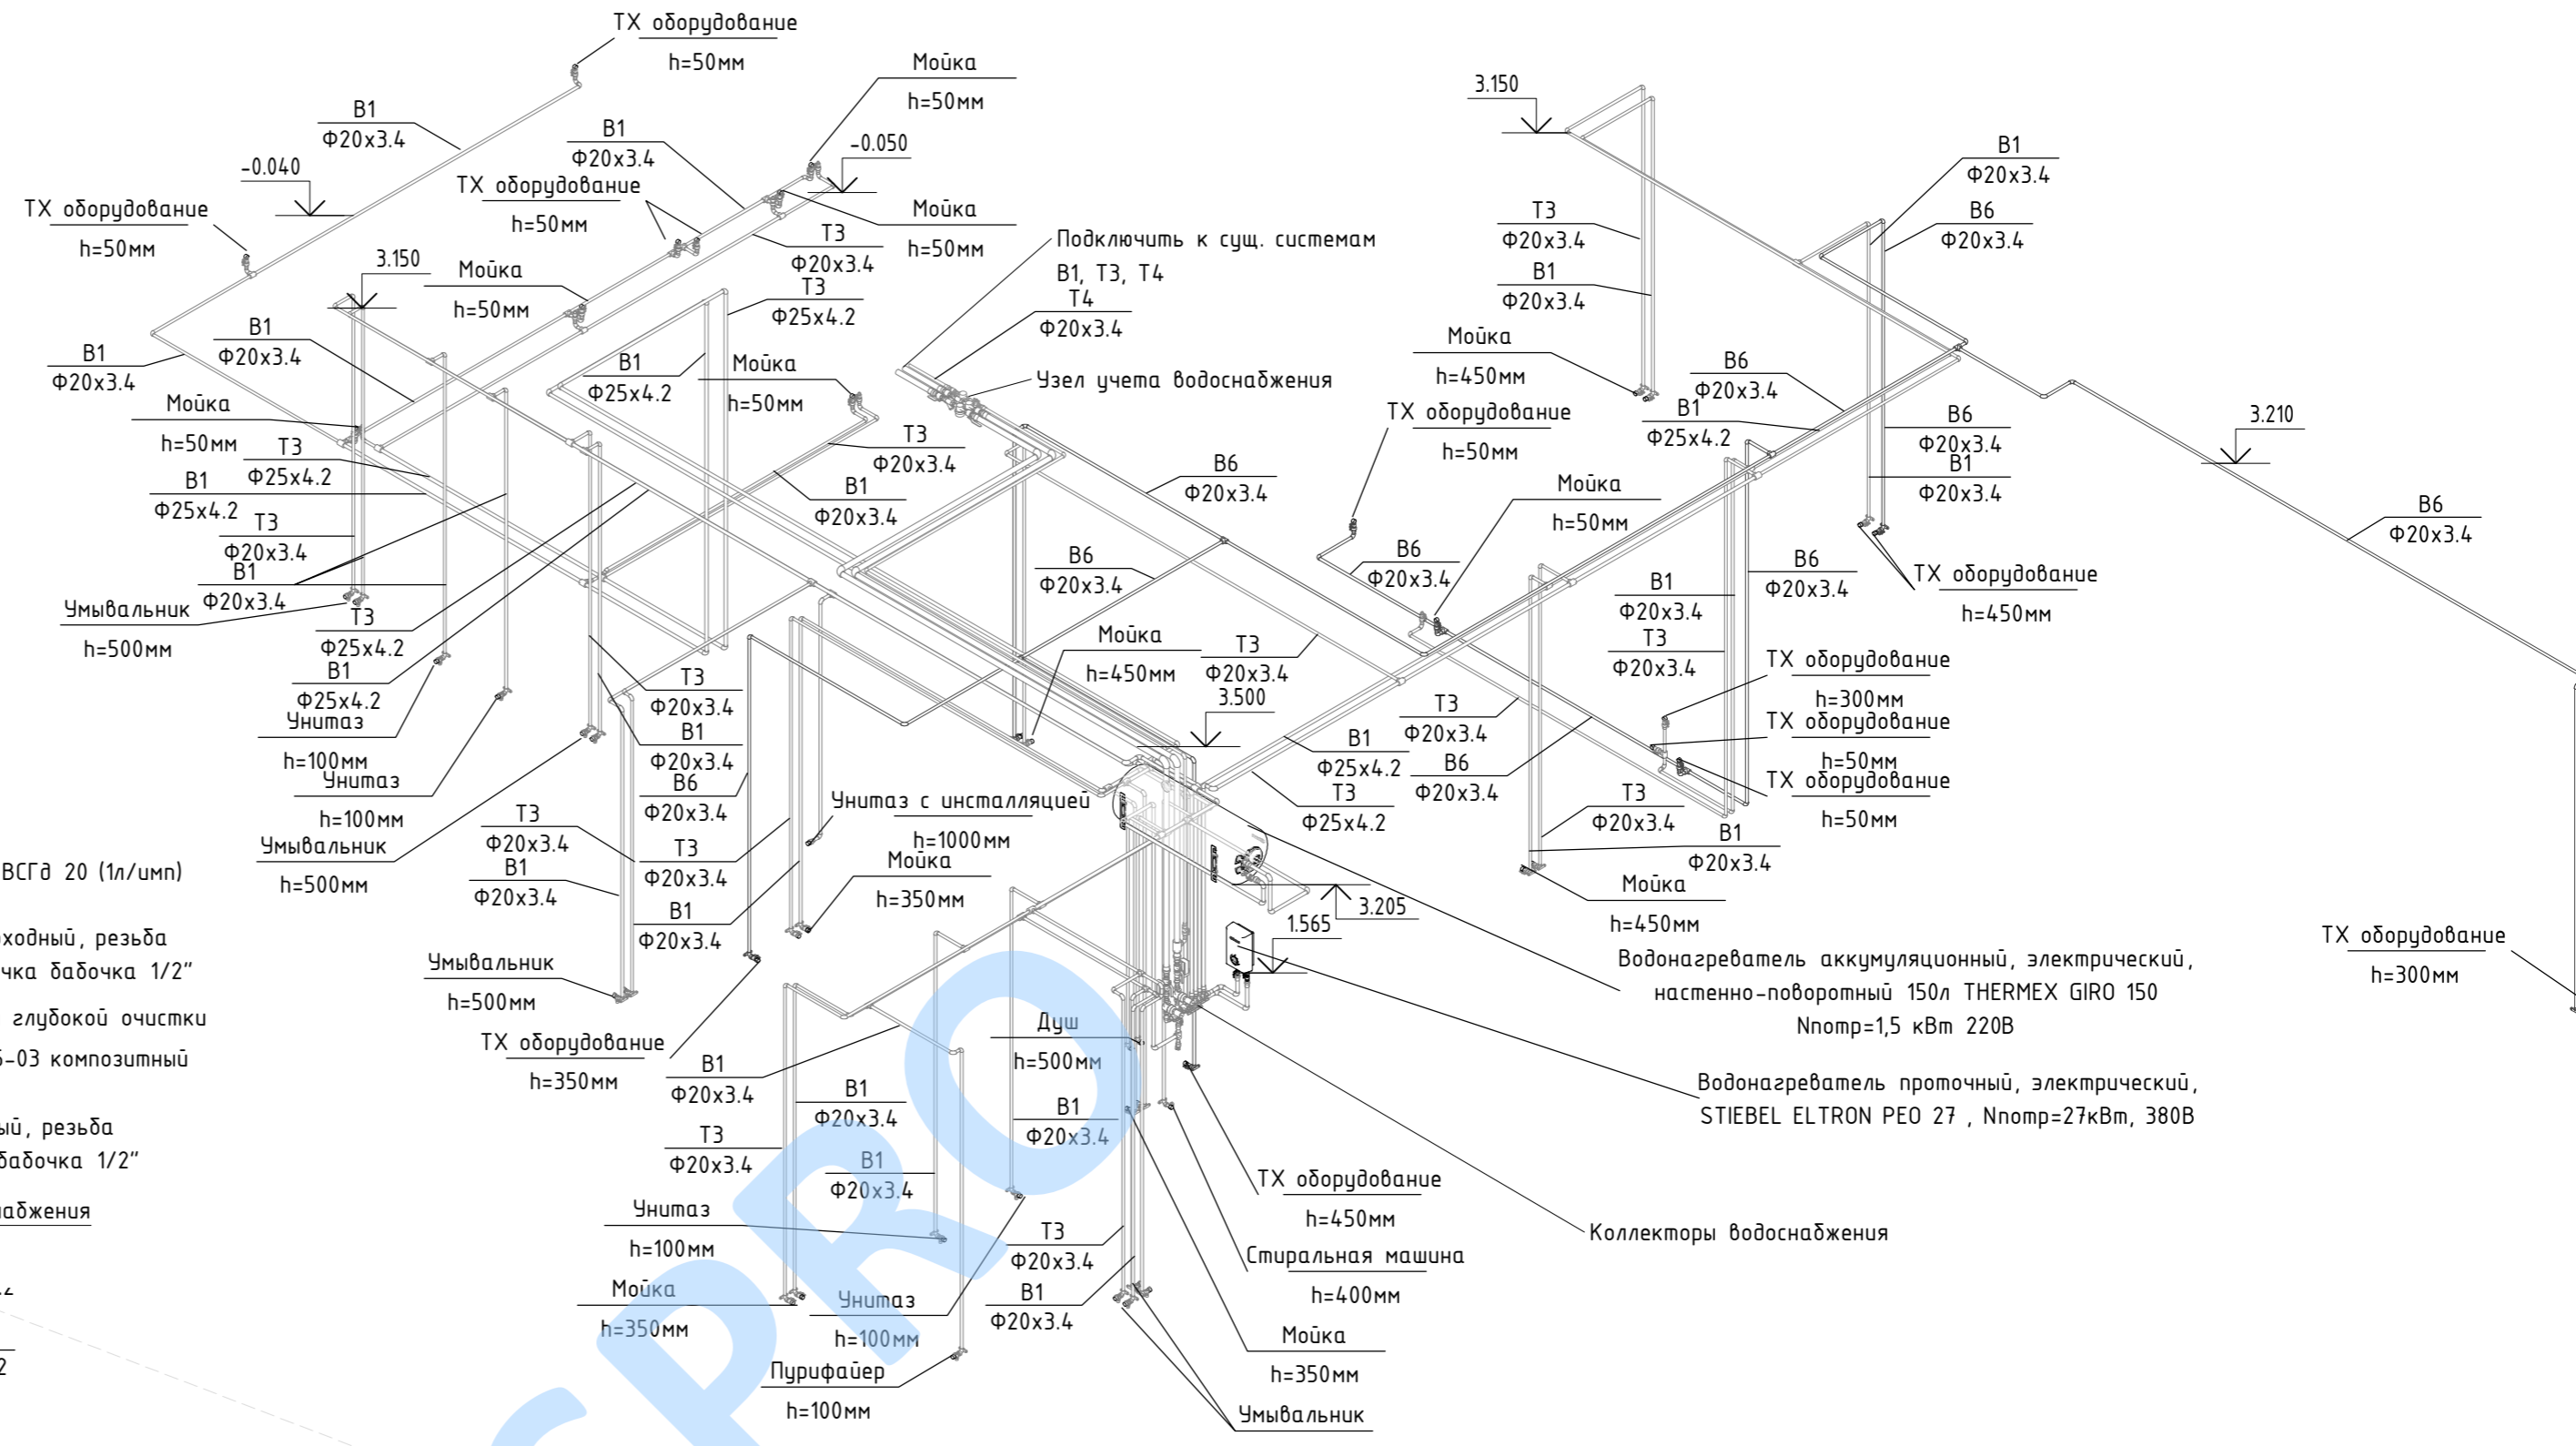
ТХ оборудование
h=50мм

Мойка
h=50мм

B1
Ф20х3.4

-0.040

B1
Ф20х3.4

-0.050

ТХ оборудование
h=50мм

ТХ оборудование
h=50мм

Мойка
h=50мм

Т3
Ф20х3.4

Подключить к сущ. системам
B1, Т3, Т4

3.150

Мойка
h=50мм

Т3
Ф25х4.2

Т4
Ф20х3.4

B1
Ф20х3.4

B1
Ф20х3.4

B1
Ф25х4.2

Мойка
h=50мм

Узел учета водоснабжения

Мойка
h=50мм

Т3
Ф25х4.2

Т3
Ф20х3.4

B1
Ф25х4.2

B1
Ф20х3.4

Т3
Ф20х3.4

B6
Ф20х3.4

B1
Ф20х3.4

B6
Ф20х3.4

Умывальник
h=500мм

Т3
Ф25х4.2

B1
Ф25х4.2

Унитаз
h=100мм

Унитаз
h=100мм

Умывальник
h=500мм

Мойка
h=450мм

Т3
Ф20х3.4

3.500

Т3
Ф20х3.4

B1
Ф20х3.4

B6
Ф20х3.4

Унитаз с инсталляцией
h=1000мм

Т3
Ф20х3.4

B1
Ф20х3.4

Т3
Ф20х3.4

B1
Ф20х3.4

Мойка
h=350мм

Умывальник
h=500мм

ТХ оборудование
h=350мм

B1
Ф20х3.4

B1
Ф20х3.4

Т3
Ф20х3.4

B1
Ф20х3.4

Унитаз
h=100мм

Мойка
h=350мм

Унитаз
h=100мм

Пурифайер
h=100мм

Душ
h=500мм

B1
Ф20х3.4

Т3
Ф20х3.4

B1
Ф20х3.4

3.150

Т3
Ф20х3.4

B1
Ф20х3.4

B1
Ф20х3.4

B6
Ф20х3.4

Мойка
h=450мм

ТХ оборудование
h=50мм

B6
Ф20х3.4

B1
Ф25х4.2

B6
Ф20х3.4

B1
Ф20х3.4

3.210

B6
Ф20х3.4

Мойка
h=50мм

B6
Ф20х3.4

B6
Ф20х3.4

B1
Ф20х3.4

Т3
Ф20х3.4

ТХ оборудование
h=450мм

ТХ оборудование
h=300мм

ТХ оборудование
h=50мм

ТХ оборудование
h=50мм

Т3
Ф20х3.4

B1
Ф25х4.2

Т3
Ф25х4.2

B6
Ф20х3.4

Т3
Ф20х3.4

B1
Ф20х3.4

Мойка
h=450мм

3.205

1.565

Водонагреватель аккумуляционный, электрический, настенно-поворотный 150л THERMEX GIRO 150
Nпотр=1,5 кВт 220В

Водонагреватель проточный, электрический, STIEBEL ELTRON PEO 27 , Nпотр=27кВт, 380В

ТХ оборудование
h=300мм

ТХ оборудование
h=450мм

Стиральная машина
h=400мм

Мойка
h=350мм

Умывальник

Коллекторы водоснабжения

ВСГд 20 (1л/имп)

ходный, резьба
чка бабочка 1/2"

глубокой очистки

5-03 композитный

ый, резьба
бабочка 1/2"

абжения